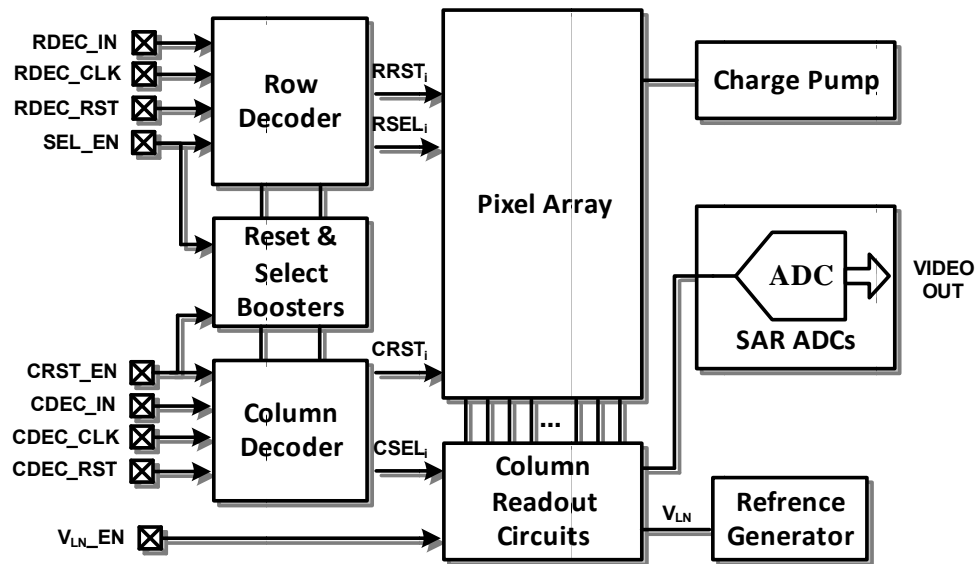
RDEC_IN
RDEC_CLK
RDEC_RST
SEL_EN

Row Decoder

$RRST_i$
$RSEL_i$

Pixel Array

Charge Pump

Reset & Select Boosters

ADC

VIDEO OUT

SAR ADCs

CRST_EN
CDEC_IN
CDEC_CLK
CDEC_RST

Column Decoder

$CRST_i$
$CSEL_i$

...

Column Readout Circuits

$V_{LN}$

Refrence Generator

$V_{LN}$_EN